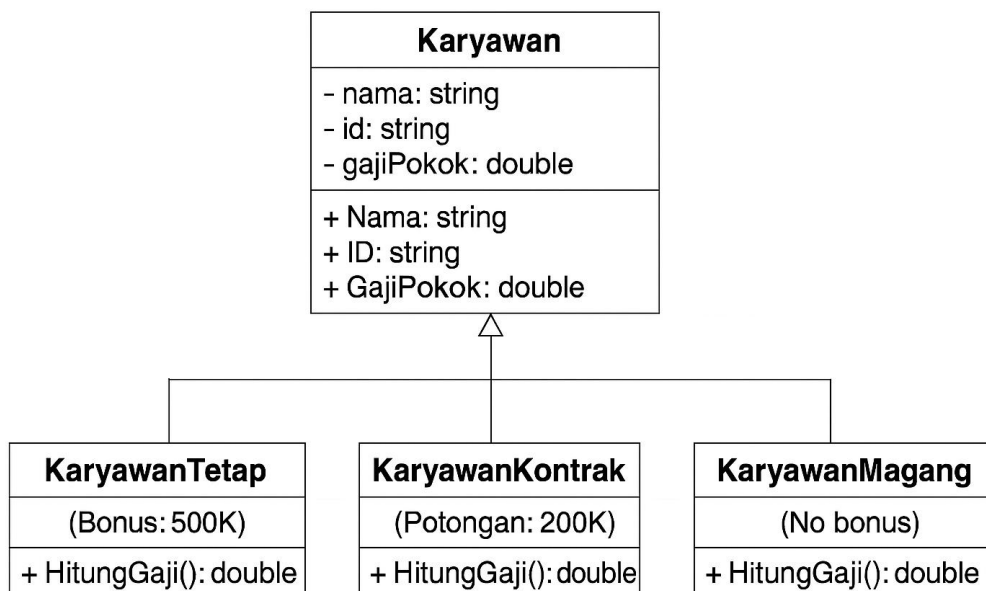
Karyawan

- nama: string
- id: string
- gajiPokok: double

+ Nama: string
+ ID: string
+ GajiPokok: double

KaryawanTetap

(Bonus: 500K)

+ HitungGaji(): double

KaryawanKontrak

(Potongan: 200K)

+ HitungGaji(): double

KaryawanMagang

(No bonus)

+ HitungGaji(): double